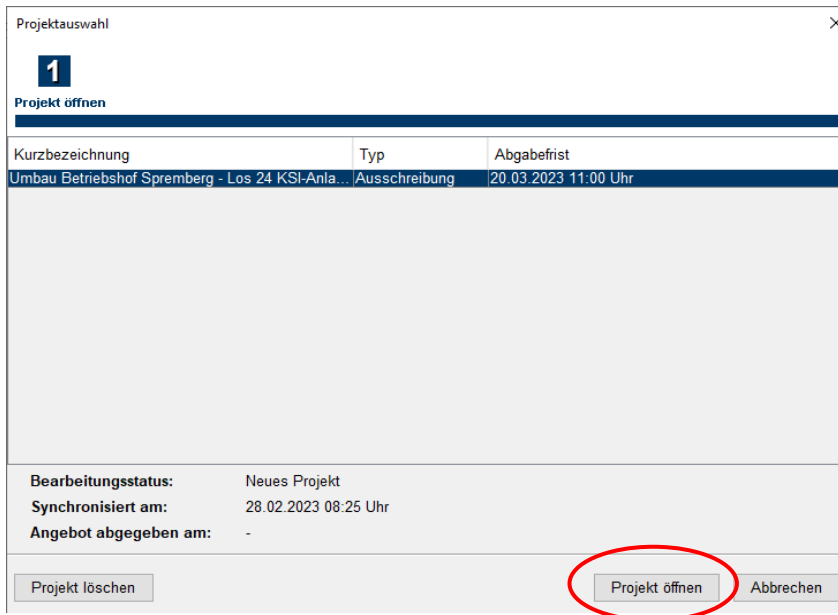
Projektauswahl

1
Projekt öffnen

| Kurzbezeichnung | Typ | Abgabefrist |
|---|---|---|
| Umbau Betriebshof Spremberg - Los 24 KSI-Anla... | Ausschreibung | 20.03.2023 11:00 Uhr |

Bearbeitungsstatus: Neues Projekt
Synchronisiert am: 28.02.2023 08:25 Uhr
Angebot abgegeben am: -

Projekt löschen
Projekt öffnen
Abbrechen